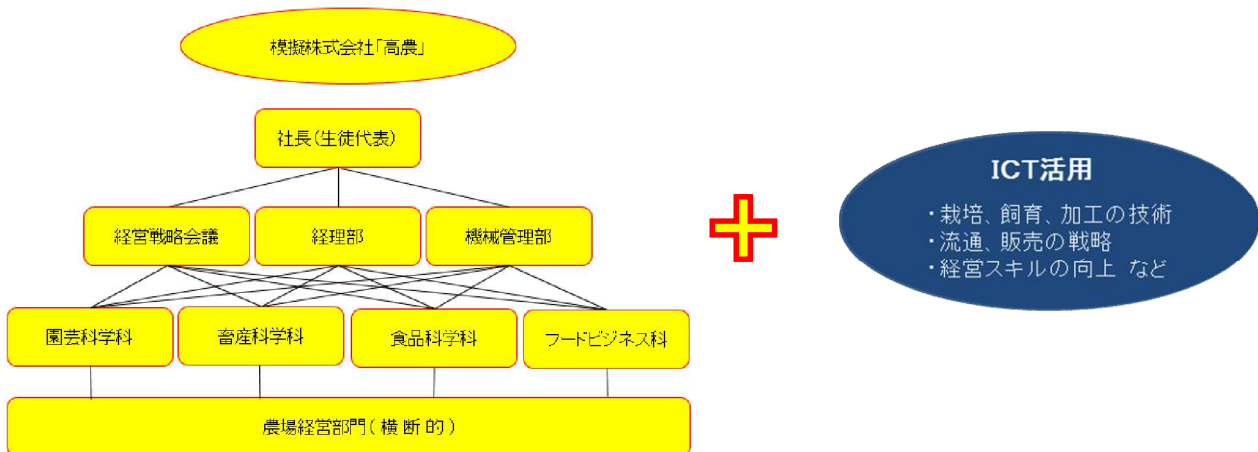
模擬株式会社「高農」

社長(生徒代表)

経営戦略会議

経理部

機械管理部

園芸科学科

畜産科学科

食品科学科

フードビジネス科

農場経営部門(横断的)

ICT活用

・栽培、飼育、加工の技術
・流通、販売の戦略
・経営スキルの向上 など